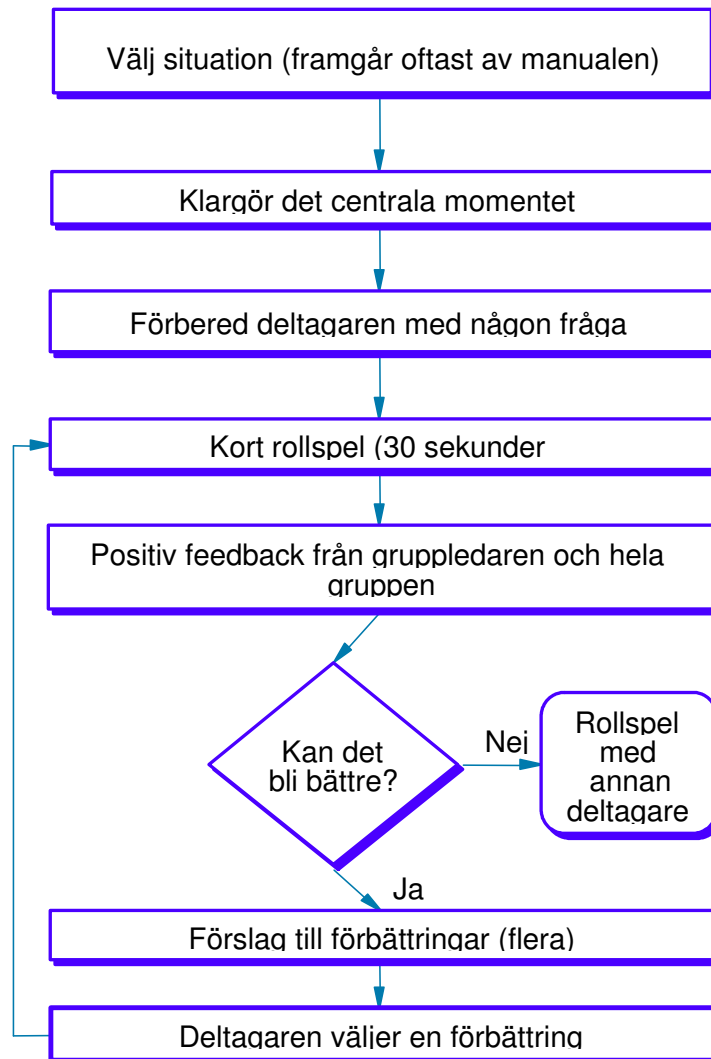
Välj situation (framgår oftast av manualen)

Klargör det centrala momentet

Förbered deltagaren med någon fråga

Kort rollspel (30 sekunder

Positiv feedback från gruppledaren och hela gruppen

Kan det bli bättre?

Nej

Rollspel med annan deltagare

Ja

Förslag till förbättringar (flera)

Deltagaren väljer en förbättring